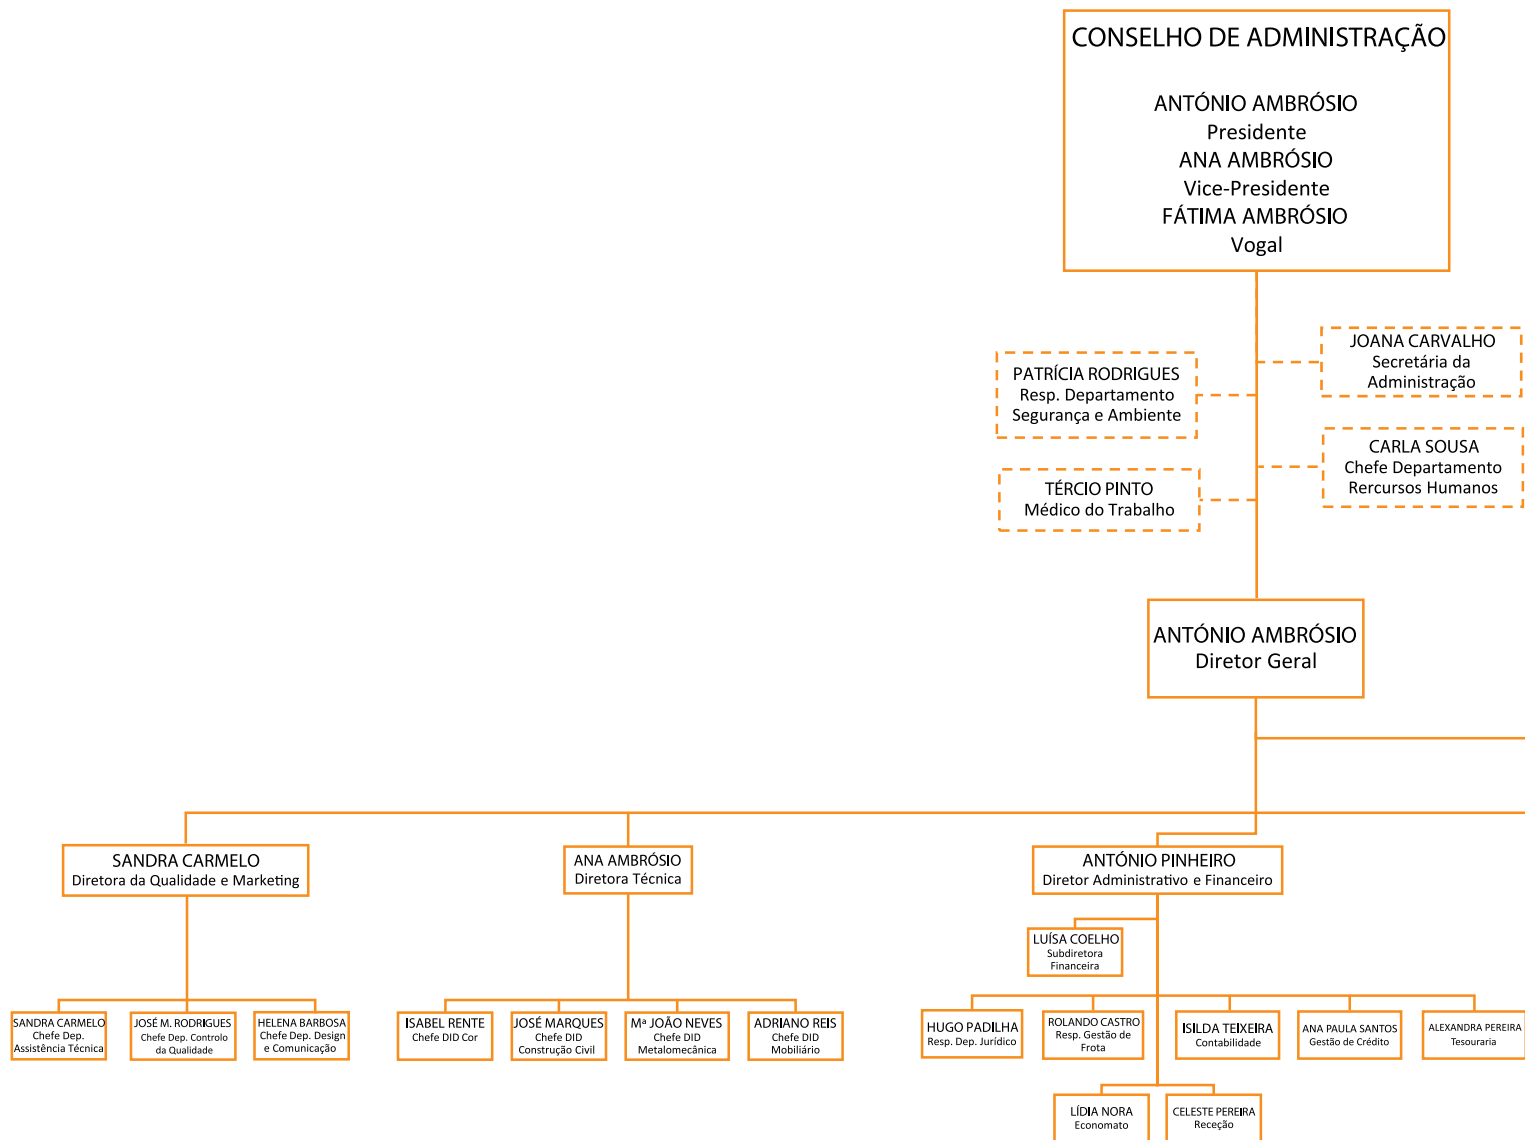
CONSELHO DE ADMINISTRAÇÃO

ANTÓNIO AMBRÓSIO
Presidente
ANA AMBRÓSIO
Vice-Presidente
FÁTIMA AMBRÓSIO
Vogal

JOANA CARVALHO
Secretária da Administração

PATRÍCIA RODRIGUES
Resp. Departamento Segurança e Ambiente

CARLA SOUSA
Chefe Departamento Rercursos Humanos

TÉRCIO PINTO
Médico do Trabalho

ANTÓNIO AMBRÓSIO
Diretor Geral

SANDRA CARMELO
Diretora da Qualidade e Marketing

ANA AMBRÓSIO
Diretora Técnica

ANTÓNIO PINHEIRO
Diretor Administrativo e Financeiro

LUÍSA COELHO
Subdiretora Financeira

SANDRA CARMELO
Chefe Dep. Assistência Técnica

JOSÉ M. RODRIGUES
Chefe Dep. Controlo da Qualidade

HELENA BARBOSA
Chefe Dep. Design e Comunicação

ISABEL RENTE
Chefe DID Cor

JOSÉ MARQUES
Chefe DID Construção Civil

Mª JOÃO NEVES
Chefe DID Metalomecânica

ADRIANO REIS
Chefe DID Mobiliário

HUGO PADILHA
Resp. Dep. Jurídico

ROLANDO CASTRO
Resp. Gestão de Frota

ISILDA TEIXEIRA
Contabilidade

ANA PAULA SANTOS
Gestão de Crédito

ALEXANDRA PEREIRA
Tesouraria

LÍDIA NORA
Economato

CELESTE PEREIRA
Receção